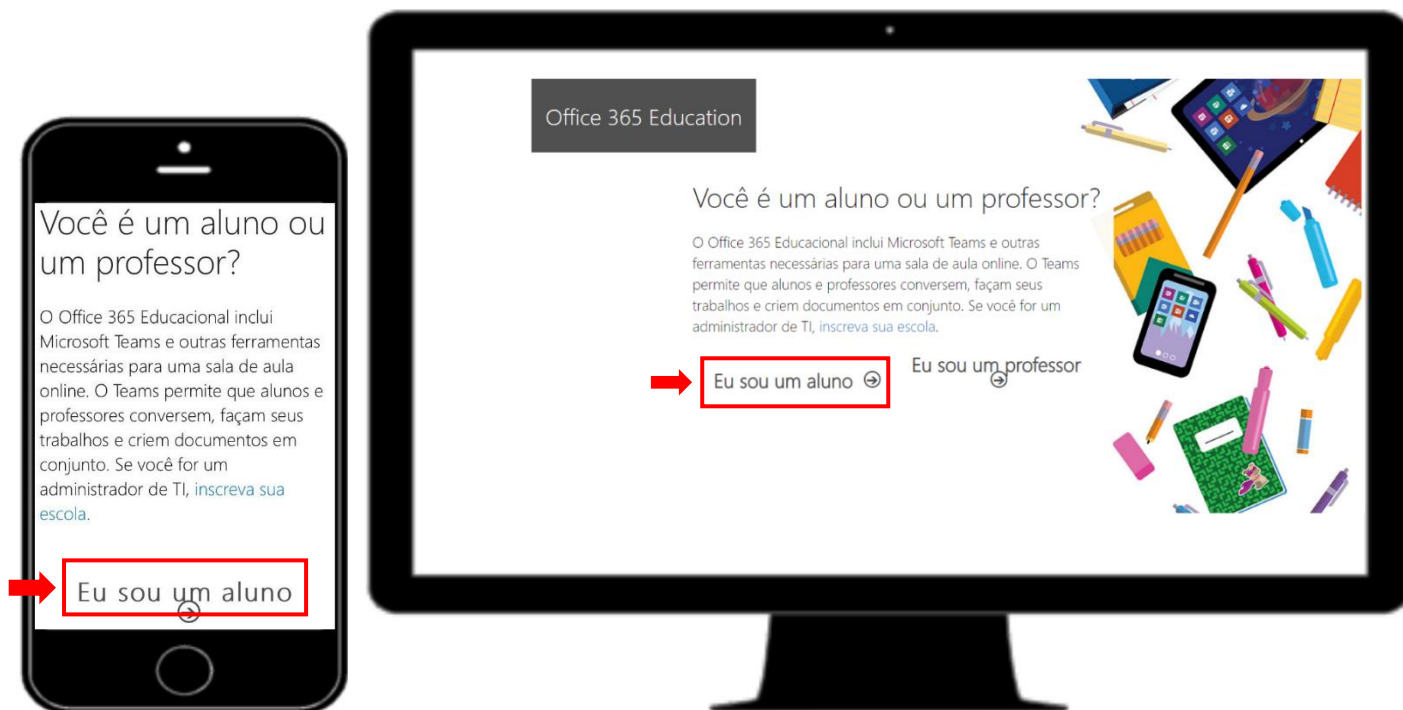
Você é um aluno ou um professor?

O Office 365 Educacional inclui Microsoft Teams e outras ferramentas necessárias para uma sala de aula online. O Teams permite que alunos e professores conversem, façam seus trabalhos e criem documentos em conjunto. Se você for um administrador de TI, inscreva sua escola.

Eu sou um aluno

Office 365 Education

Você é um aluno ou um professor?

O Office 365 Educacional inclui Microsoft Teams e outras ferramentas necessárias para uma sala de aula online. O Teams permite que alunos e professores conversem, façam seus trabalhos e criem documentos em conjunto. Se você for um administrador de TI, inscreva sua escola.

Eu sou um aluno

Eu sou um professor